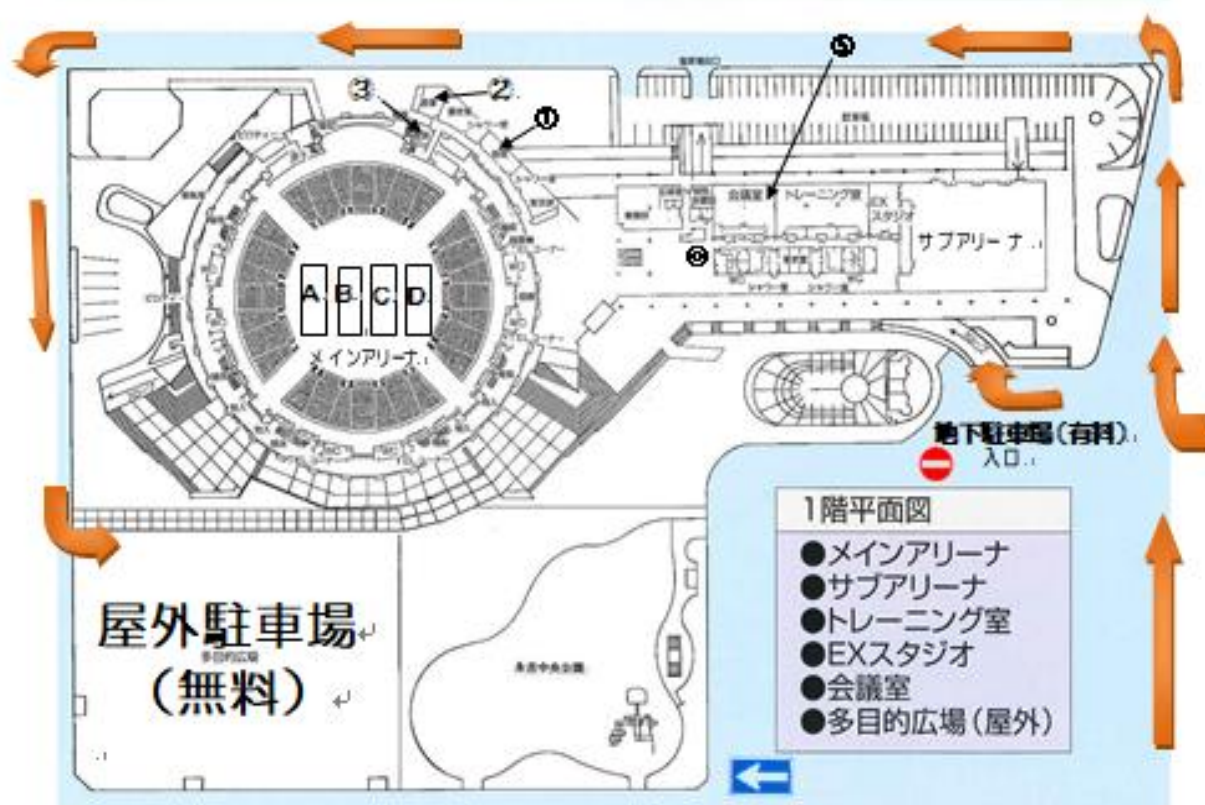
3
2
①
⑤
会議室
トレーニング室
EX
スタジオ
サブアリーナ
④
A
B
C
D
メインアリーナ

地下駐車場（有料）
入口

1階平面図
●メインアリーナ
●サブアリーナ
●トレーニング室
●EXスタジオ
●会議室
●多目的広場（屋外）

屋外駐車場
多目的広場
（無料）

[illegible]